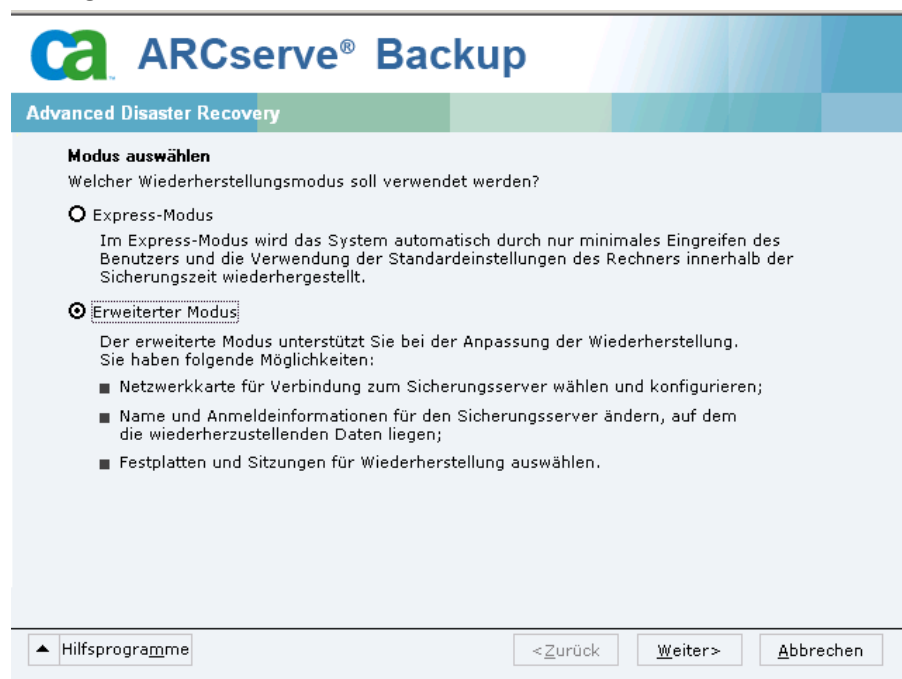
ca ARCserve® Backup

Advanced Disaster Recovery

Modus auswählen

Welcher Wiederherstellungsmodus soll verwendet werden?

Express-Modus

Im Express-Modus wird das System automatisch durch nur minimales Eingreifen des Benutzers und die Verwendung der Standardeinstellungen des Rechners innerhalb der Sicherungszeit wiederhergestellt.

Erweiterter Modus

Der erweiterte Modus unterstützt Sie bei der Anpassung der Wiederherstellung. Sie haben folgende Möglichkeiten:

Netzwerkkarte für Verbindung zum Sicherungsserver wählen und konfigurieren;

Name und Anmeldeinformationen für den Sicherungsserver ändern, auf dem die wiederherzustellenden Daten liegen;

Festplatten und Sitzungen für Wiederherstellung auswählen.

Hilfsprogramme

<Zurück

Weiter>

Abbrechen